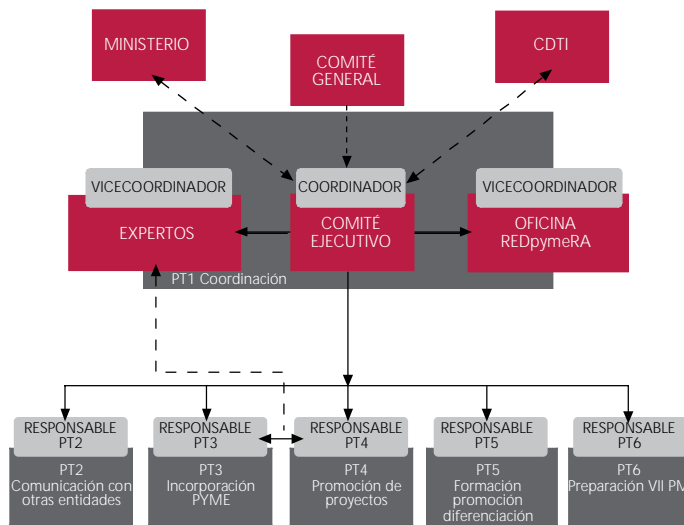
MINISTERIO

COMITÉ GENERAL

CDTI

VICECOORDINADOR

COORDINADOR

VICECOORDINADOR

EXPERTOS

COMITÉ EJECUTIVO

OFICINA REDpymeRA

PT1 Coordinación

RESPONSABLE PT2

PT2 Comunicación con otras entidades

RESPONSABLE PT3

PT3 Incorporación PYME

RESPONSABLE PT4

PT4 Promoción de proyectos

RESPONSABLE PT5

PT5 Formación promoción diferenciación

RESPONSABLE PT6

PT6 Preparación VII PM